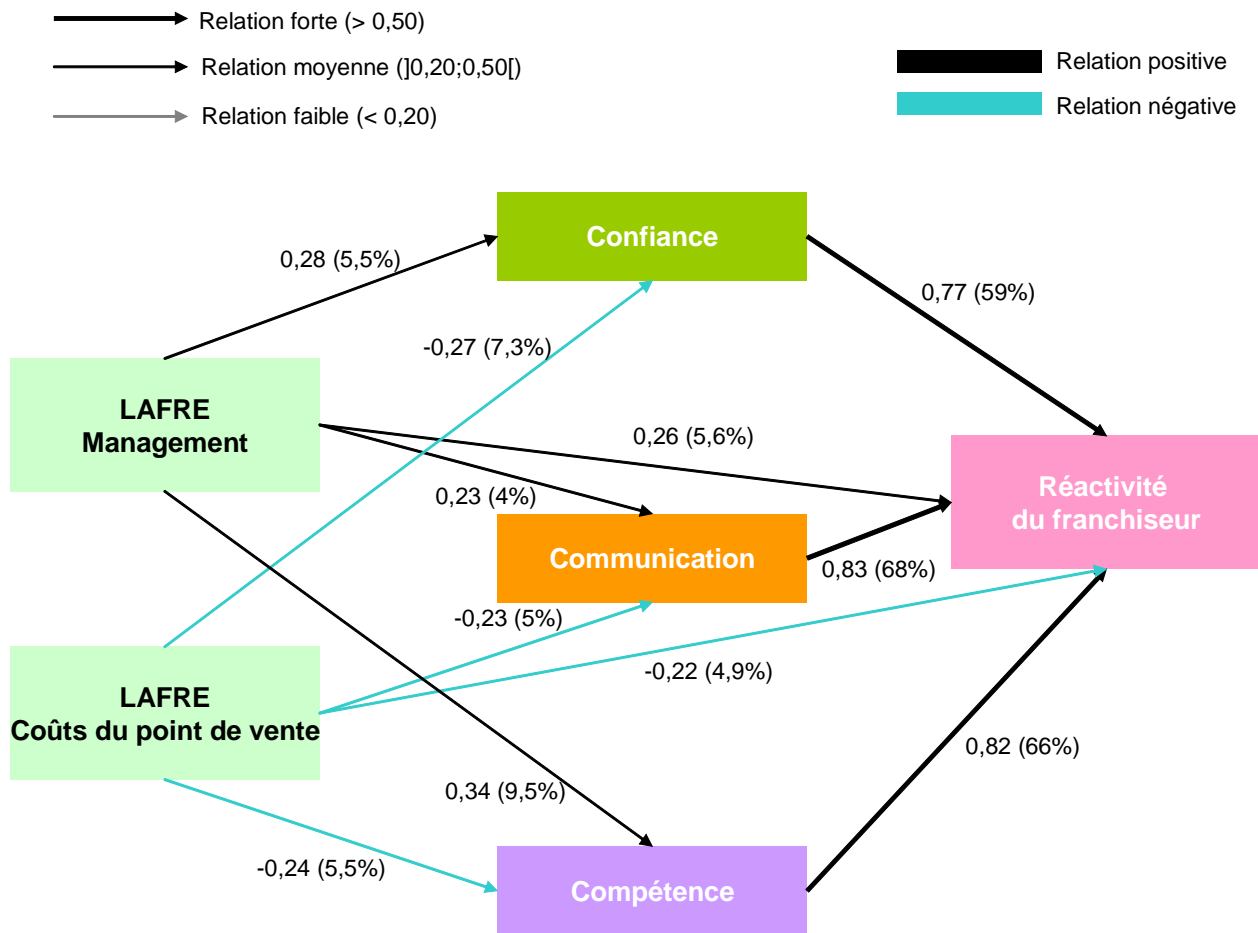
Relation forte (> 0,50)

Relation moyenne (]0,20;0,50[)

Relation faible (< 0,20)

Relation positive

Relation négative

Confiance

0,28 (5,5%)

0,77 (59%)

-0,27 (7,3%)

LAFRE
Management

0,26 (5,6%)

Réactivité
du franchiseur

0,23 (4%)

Communication

0,83 (68%)

-0,23 (5%)

-0,22 (4,9%)

LAFRE
Coûts du point de vente

0,82 (66%)

0,34 (9,5%)

-0,24 (5,5%)

Compétence